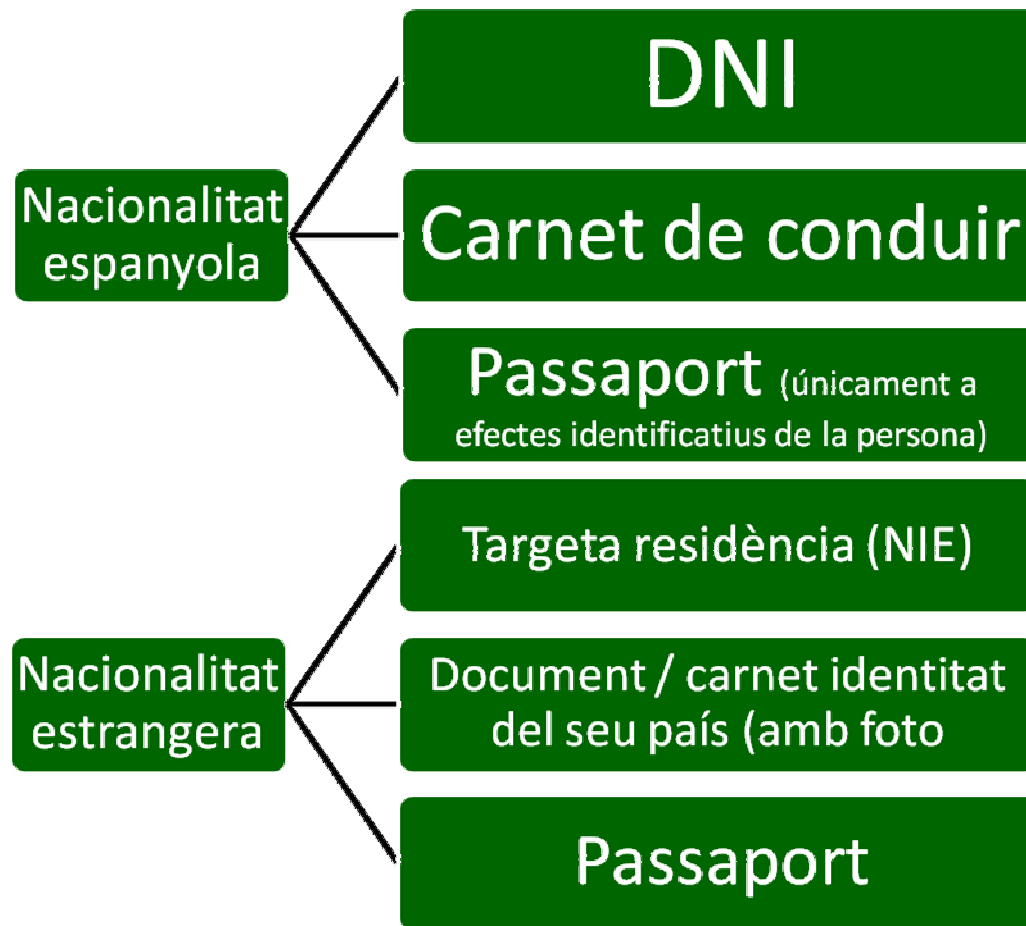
Nacionalitat espanyola

DNI

Carnet de conduir

Passaport (únicament a efectes identificatius de la persona)

Nacionalitat estrangera

Targeta residència (NIE)

Document / carnet identitat del seu país (amb foto

Passaport